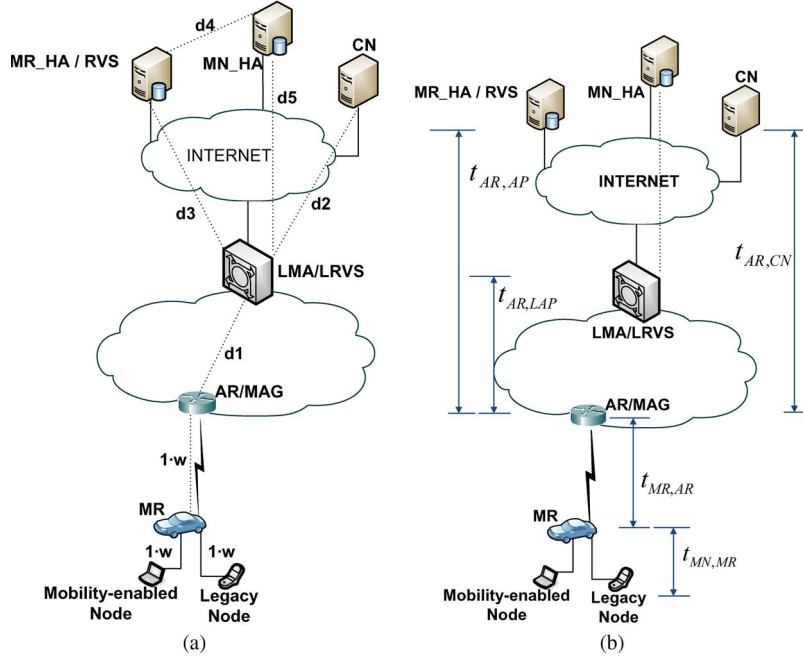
d4

MR_HA / RVS

MN_HA

CN

d5

INTERNET

d3

d2

LMA/LRVS

d1

AR/MAG

1·w

MR

1·w

1·w

Mobility-enabled Node

Legacy Node

(a)

MR_HA / RVS

MN_HA

CN

$t_{AR,AP}$

INTERNET

$t_{AR,CN}$

$t_{AR,LAP}$

LMA/LRVS

AR/MAG

$t_{MR,AR}$

MR

$t_{MN,MR}$

Mobility-enabled Node

Legacy Node

(b)